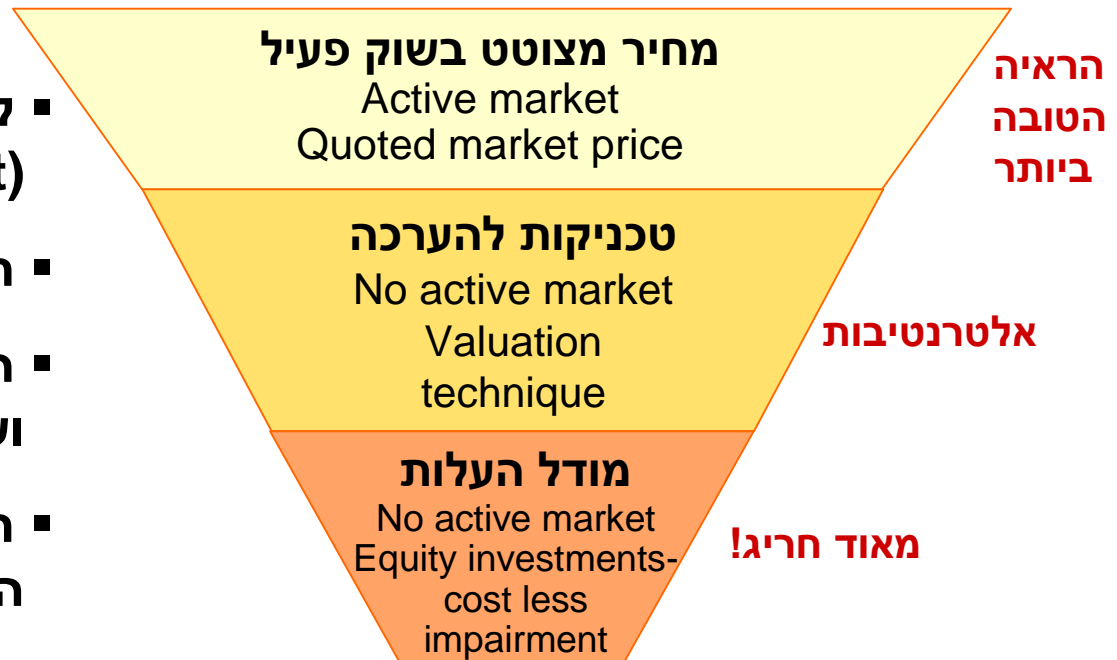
מחיר מצוטט בשוק פעיל
Active market
Quoted market price

הראיה הטובה ביותר

טכניקות להערכה
No active market
Valuation technique

אלטרנטיבות

מודל העלות
No active market
Equity investments-cost less impairment

מאוד חריג!

▪ ל
t)
▪ ה
▪ ה
ש
▪ ה
ה